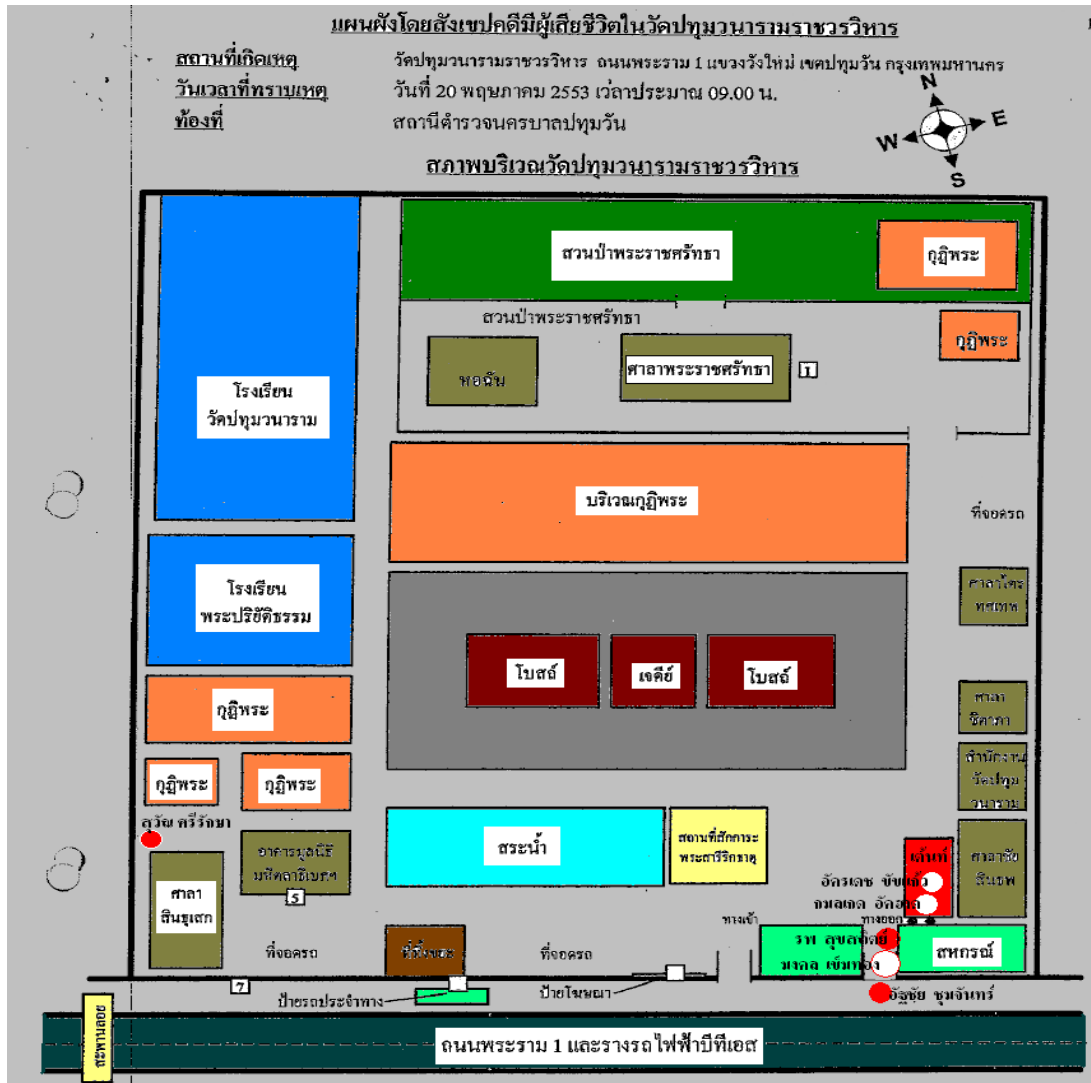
แผนผังโดยสังเขปคดีมีผู้เสียชีวิตในวัดปทุมวนารามราชวรวิหาร

สถานที่เกิดเหตุ วัดปทุมวนารามราชวรวิหาร ถนนพระราม 1 แขวงวังใหม่ เขตปทุมวัน กรุงเทพมหานคร
วันเวลาที่ทราบเหตุ วันที่ 20 พฤษภาคม 2553 เวลาประมาณ 09.00 น.
ท้องที่ สถานีตำรวจนครบาลปทุมวัน

N
W E
S

สภาพบริเวณวัดปทุมวนารามราชวรวิหาร

สวนป่าพระราชศรัทธา

กุฏิพระ

สวนป่าพระราชศรัทธา

กุฏิพระ

หอฉัน

ศาลาพระราชศรัทธา

1

โรงเรียน วัดปทุมวนาราม

บริเวณกุฏิพระ

ที่จอดรถ

โรงเรียน พระปริยัติธรรม

ศาลาโตะ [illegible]

โบสถ์

เจดีย์

โบสถ์

กุฏิพระ

ศาลา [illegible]

กุฏิพระ

กุฏิพระ

สำนักงาน วัดปทุม วนาราม

สุวัน ศรีรักษา

อาคารมูลนิธิ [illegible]

สระน้ำ

สถานที่สักการะ พระสารีริกธาตุ

ศาลาธรรม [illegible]

เต็นท์

ศาลา สินธุเสก

อัครเดช ขันแก้ว

กมลเกด อักฮาด

5

ทางออก

ทางเข้า

ที่จอดรถ

ที่ทิ้งขยะ

ที่จอดรถ

รพ. ลุขลอดีย์ มงคล เข็มทอง

สหกรณ์

7

ป้ายรถประจำทาง

ป้ายโฆษณา

อัฐชัย ชุมจันทร์

สะพานลอย

ถนนพระราม 1 และรางรถไฟฟ้าบีทีเอส